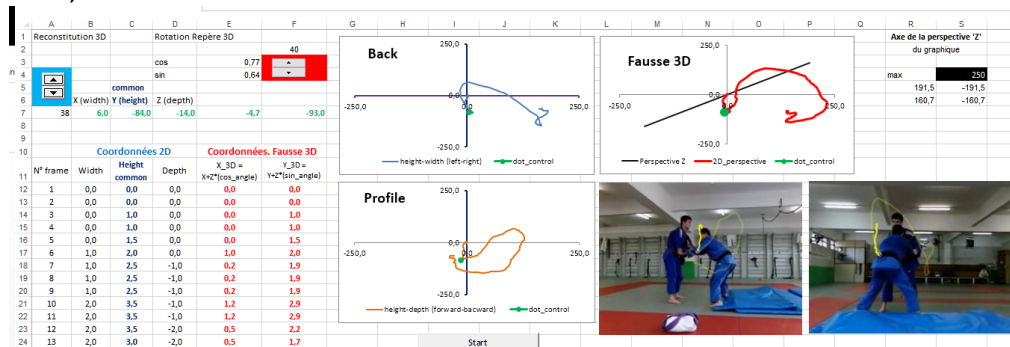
| | A | B | C | D | E | F |
|---|---|---|---|---|---|---|
| 1 | Reconstitution 3D | | | Rotation Repère 3D | | |
| 2 | | | | | | 40 |
| 3 | | | | cos | 0,77 | |
| 4 | | | | sin | 0,64 | |
| 5 | | | common | | | |
| 6 | | X (width) | Y (height) | Z (depth) | | |
| 7 | 38 | 6,0 | -84,0 | -14,0 | -4,7 | -93,0 |
| 10 | | Coordonnées 2D | | | Coordonnées. Fausse 3D | |
| 11 | N° frame | Width | Height common | Depth | X_3D = X+Z*(cos_angle) | Y_3D = Y+Z*(sin_angle) |
| 12 | 1 | 0,0 | 0,0 | 0,0 | 0,0 | 0,0 |
| 13 | 2 | 0,0 | 0,0 | 0,0 | 0,0 | 0,0 |
| 14 | 3 | 0,0 | 1,0 | 0,0 | 0,0 | 1,0 |
| 15 | 4 | 0,0 | 1,0 | 0,0 | 0,0 | 1,0 |
| 16 | 5 | 0,0 | 1,5 | 0,0 | 0,0 | 1,5 |
| 17 | 6 | 1,0 | 2,0 | 0,0 | 1,0 | 2,0 |
| 18 | 7 | 1,0 | 2,5 | -1,0 | 0,2 | 1,9 |
| 19 | 8 | 1,0 | 2,5 | -1,0 | 0,2 | 1,9 |
| 20 | 9 | 1,0 | 2,5 | -1,0 | 0,2 | 1,9 |
| 21 | 10 | 2,0 | 3,5 | -1,0 | 1,2 | 2,9 |
| 22 | 11 | 2,0 | 3,5 | -1,0 | 1,2 | 2,9 |
| 23 | 12 | 2,0 | 3,5 | -2,0 | 0,5 | 2,2 |
| 24 | 13 | 2,0 | 3,0 | -2,0 | 0,5 | 1,7 |

Back
250,0
0,0
-250,0
250,0
-250,0
height-width (left-right) dot_control

Fausse 3D
250,0
0,0
-250,0
250,0
-250,0
Perspective Z 2D_perspective dot_control

Profile
250,0
0,0
-250,0
250,0
-250,0
height-depth (forward-bacward) dot_control

Axe de la perspective 'Z' du graphique

| max | 250 |
|---|---|
| 191,5 | -191,5 |
| 160,7 | -160,7 |

Start